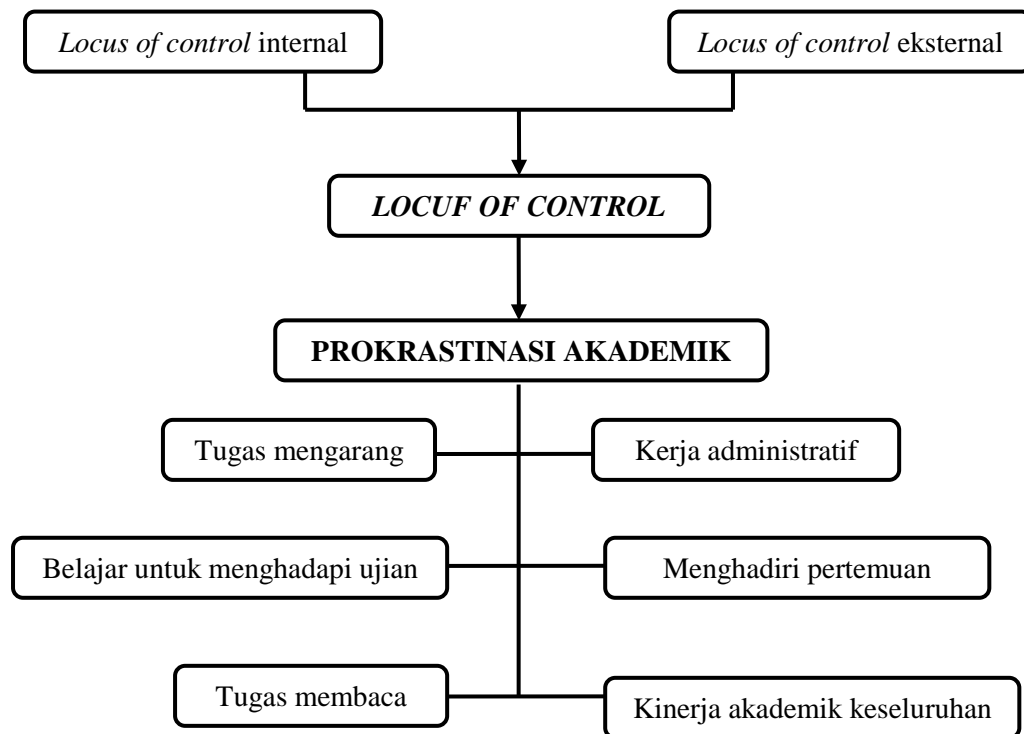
Locus of control internal

Locus of control eksternal

LOCUF OF CONTROL

PROKRASTINASI AKADEMIK

Tugas mengarang

Kerja administratif

Belajar untuk menghadapi ujian

Menghadiri pertemuan

Tugas membaca

Kinerja akademik keseluruhan